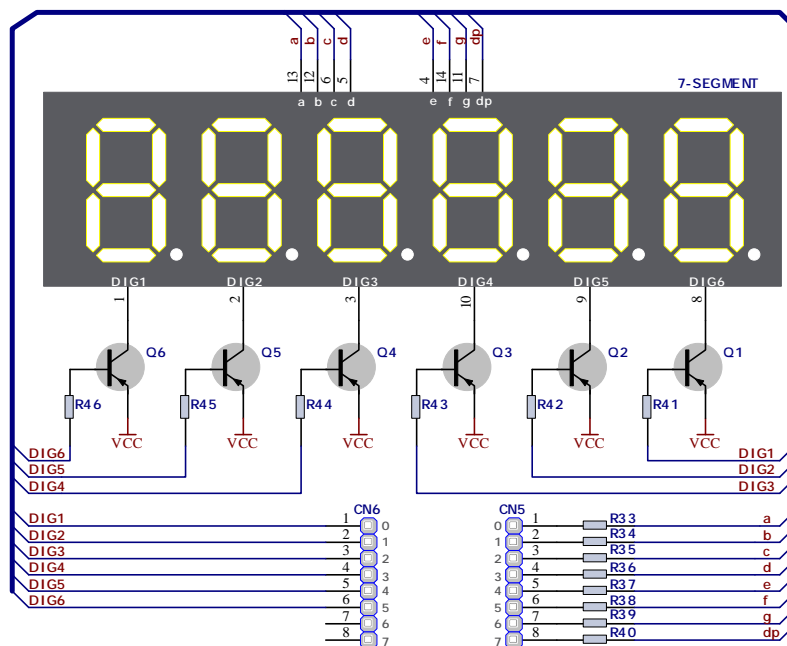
a b c d
13 12 6 5
a b c d
e f g dp
4 14 11 7
e f g dp
7-SEGMENT

DIG1 DIG2 DIG3 DIG4 DIG5 DIG6
1 2 3 10 9 8

Q6 Q5 Q4 Q3 Q2 Q1
R46 R45 R44 R43 R42 R41
VCC VCC VCC VCC VCC VCC

DIG6
DIG5
DIG4

DIG1
DIG2
DIG3

CN6
DIG1 1 0
DIG2 2 1
DIG3 3 2
DIG4 4 3
DIG5 5 4
DIG6 6 5
7 6
8 7

CN5
0 1 R33 a
1 2 R34 b
2 3 R35 c
3 4 R36 d
4 5 R37 e
5 6 R38 f
6 7 R39 g
7 8 R40 dp